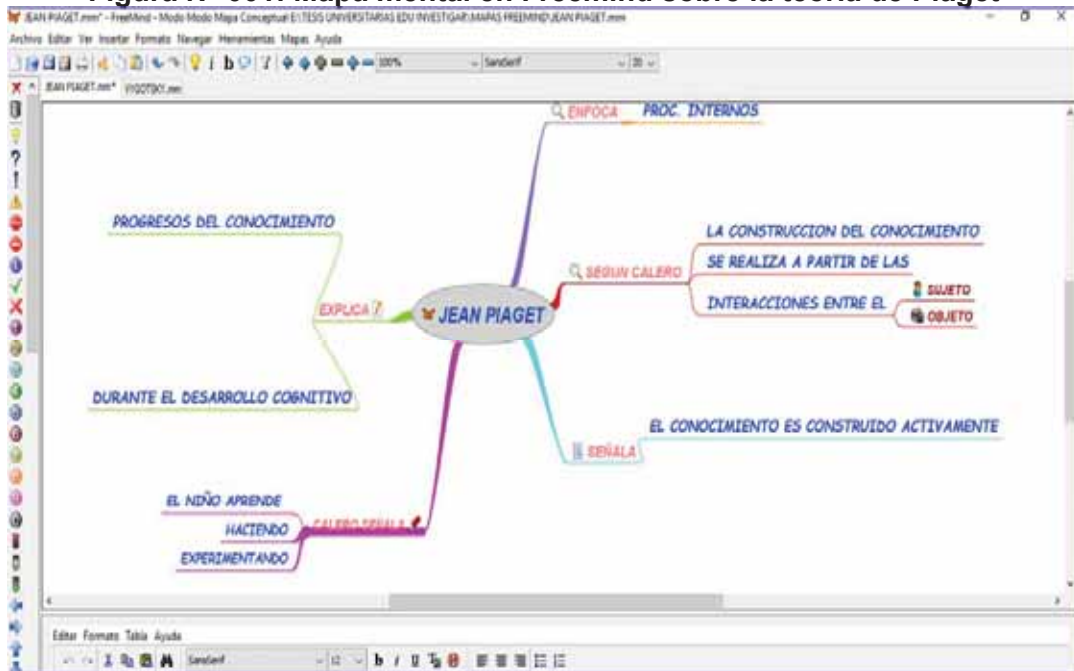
Figura N° 604. Mapa mental en Freemind sobre la teoría de Piaget

JEAN PIAGET.mm* - FreeMind - Modo Modo Mapa Conceptual E:\TESIS UNIVERSITARIAS EDU INVESTIGAR\MAPAS FREEMIND\JEAN PIAGET.mm

Archivo Editar Ver Insertar Formato Navegar Herramientas Mapas Ayuda

100% SansSerif 20

JEAN PIAGET.mm* VYGOTSKY.mm

ENFOCA PROC. INTERNOS

PROGRESOS DEL CONOCIMIENTO

LA CONSTRUCCION DEL CONOCIMIENTO

SEGUN CALERO

SE REALIZA A PARTIR DE LAS

INTERACCIONES ENTRE EL

SUJETO

OBJETO

EXPLICA

JEAN PIAGET

DURANTE EL DESARROLLO COGNITIVO

EL CONOCIMIENTO ES CONSTRUIDO ACTIVAMENTE

SEÑALA

EL NIÑO APRENDE

HACIENDO

CALERO SEÑALA

EXPERIMENTANDO

Editar Formato Tabla Ayuda

SansSerif 12 b i